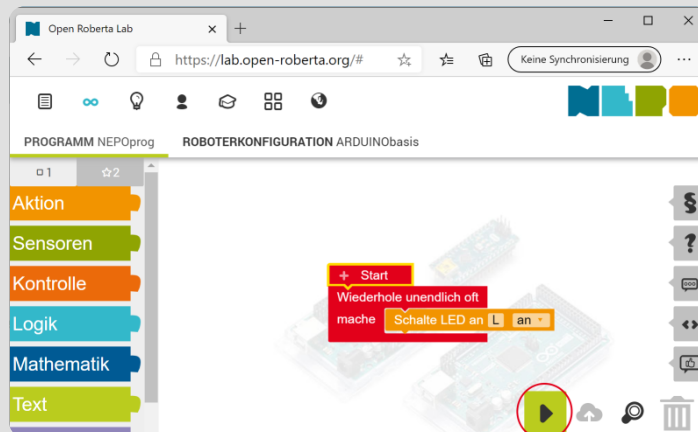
Open Roberta Lab
https://lab.open-roberta.org/#
Keine Synchronisierung
PROGRAMM NEPOprog
ROBOTERKONFIGURATION ARDUINObasis
1
2
Aktion
Sensoren
Kontrolle
Logik
Mathematik
Text
+ Start
Wiederhole unendlich oft
mache
Schalte LED an L an
§
?